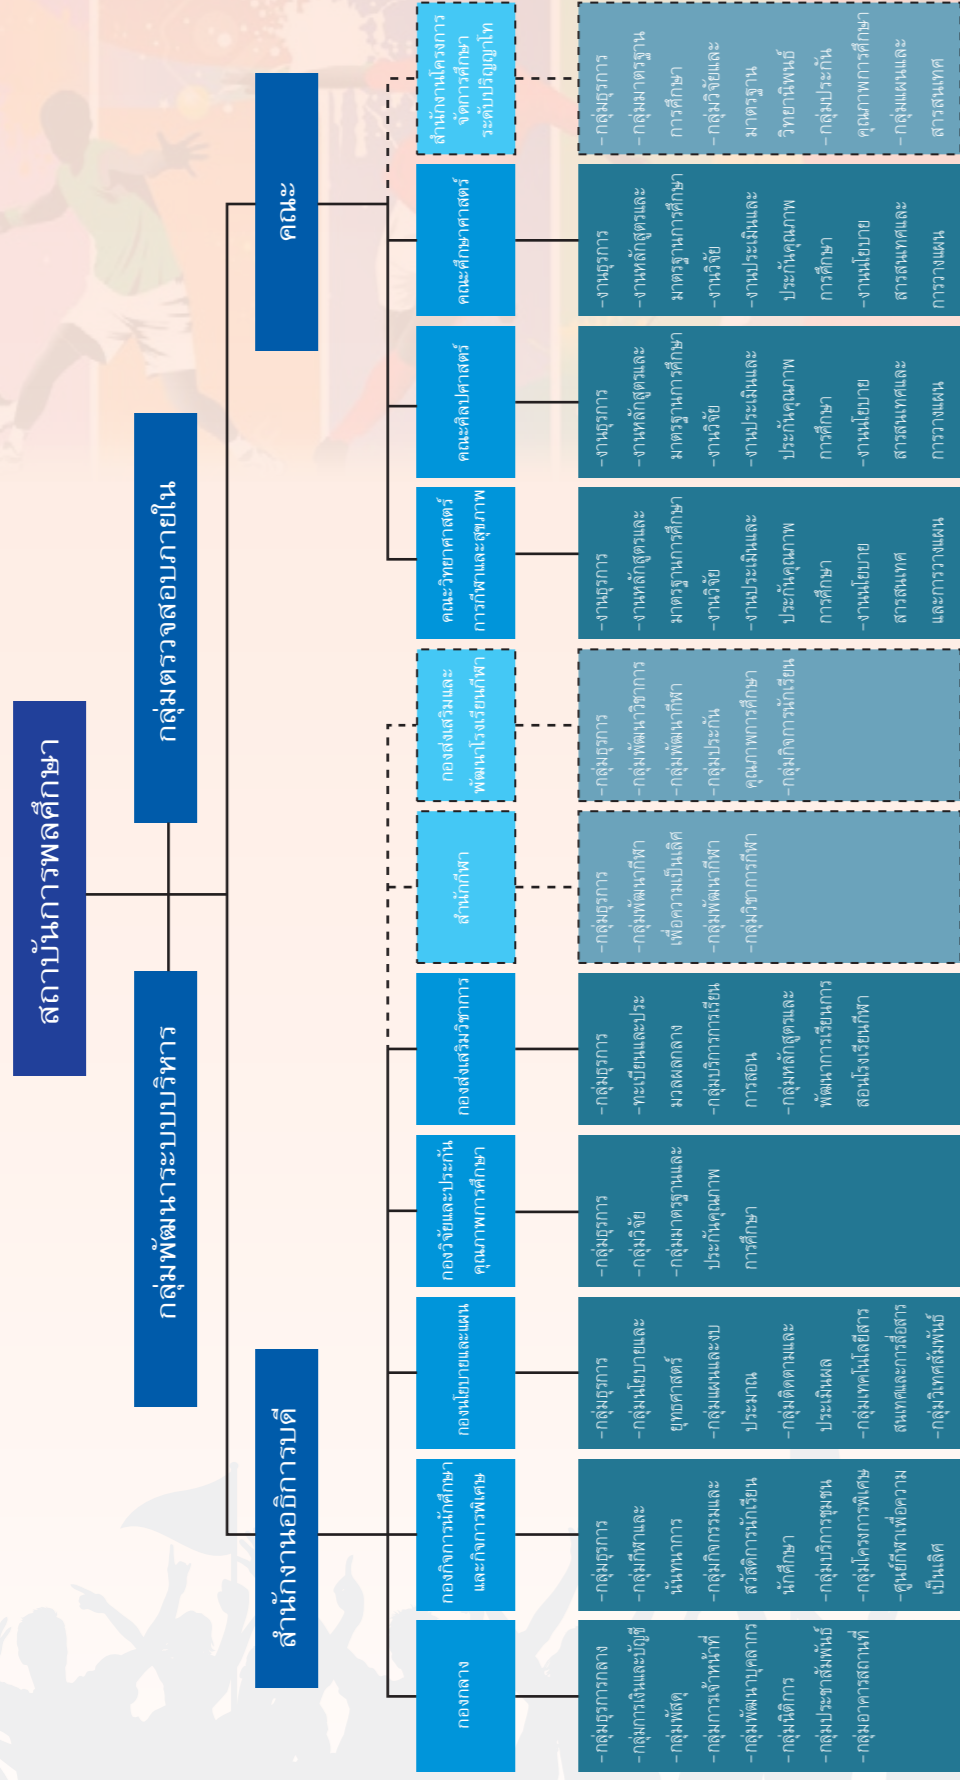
สถาบันการพลศึกษา

กลุ่มพัฒนาระบบบริหาร

กลุ่มตรวจสอบภายใน

สำนักงานอธิการบดี

คณะ

กองกลาง
-กลุ่มธุรการกลาง
-กลุ่มการเงินและบัญชี
-กลุ่มพัสดุ
-กลุ่มการเจ้าหน้าที่
-กลุ่มพัฒนาบุคลากร
-กลุ่มนิติการ
-กลุ่มประชาสัมพันธ์
-กลุ่มอาคารสถานที่

กองกิจการนักศึกษาและกิจการพิเศษ
-กลุ่มธุรการ
-กลุ่มกีฬาและนันทนาการ
-กลุ่มกิจกรรมและสวัสดิการนักเรียนนักศึกษา
-กลุ่มบริการชุมชน
-กลุ่มโครงการพิเศษ
-ศูนย์กีฬาเพื่อความเป็นเลิศ

กองนโยบายและแผน
-กลุ่มธุรการ
-กลุ่มนโยบายและยุทธศาสตร์
-กลุ่มแผนและงบประมาณ
-กลุ่มติดตามและประเมินผล
-กลุ่มเทคโนโลยีสารสนเทศและการสื่อสาร
-กลุ่มวิเทศสัมพันธ์

กองวิจัยและประกันคุณภาพการศึกษา
-กลุ่มธุรการ
-กลุ่มวิจัย
-กลุ่มมาตรฐานและประกันคุณภาพการศึกษา

กองส่งเสริมวิชาการ
-กลุ่มธุรการ
-ทะเบียนและประมวลผลกลาง
-กลุ่มบริการการเรียนการสอน
-กลุ่มหลักสูตรและพัฒนาการเรียนการสอนโรงเรียนกีฬา

สำนักกีฬา
-กลุ่มธุรการ
-กลุ่มพัฒนากีฬาเพื่อความเป็นเลิศ
-กลุ่มพัฒนากีฬา
-กลุ่มวิชาการกีฬา

กองส่งเสริมและพัฒนาโรงเรียนกีฬา
-กลุ่มธุรการ
-กลุ่มพัฒนาวิชาการ
-กลุ่มพัฒนากีฬา
-กลุ่มประกันคุณภาพการศึกษา
-กลุ่มกิจการนักเรียน

คณะวิทยาศาสตร์การกีฬาและสุขภาพ
-งานธุรการ
-งานหลักสูตรและมาตรฐานการศึกษา
-งานวิจัย
-งานประเมินและประกันคุณภาพการศึกษา
-งานนโยบาย สารสนเทศ และการวางแผน

คณะศิลปศาสตร์
-งานธุรการ
-งานหลักสูตรและมาตรฐานการศึกษา
-งานวิจัย
-งานประเมินและประกันคุณภาพการศึกษา
-งานนโยบาย สารสนเทศและการวางแผน

คณะศึกษาศาสตร์
-งานธุรการ
-งานหลักสูตรและมาตรฐานการศึกษา
-งานวิจัย
-งานประเมินและประกันคุณภาพการศึกษา
-งานนโยบาย สารสนเทศและการวางแผน

สำนักงานโครงการจัดการศึกษาระดับปริญญาโท
-กลุ่มธุรการ
-กลุ่มมาตรฐานการศึกษา
-กลุ่มวิจัยและมาตรฐานวิทยานิพนธ์
-กลุ่มประกันคุณภาพการศึกษา
-กลุ่มแผนและสารสนเทศ